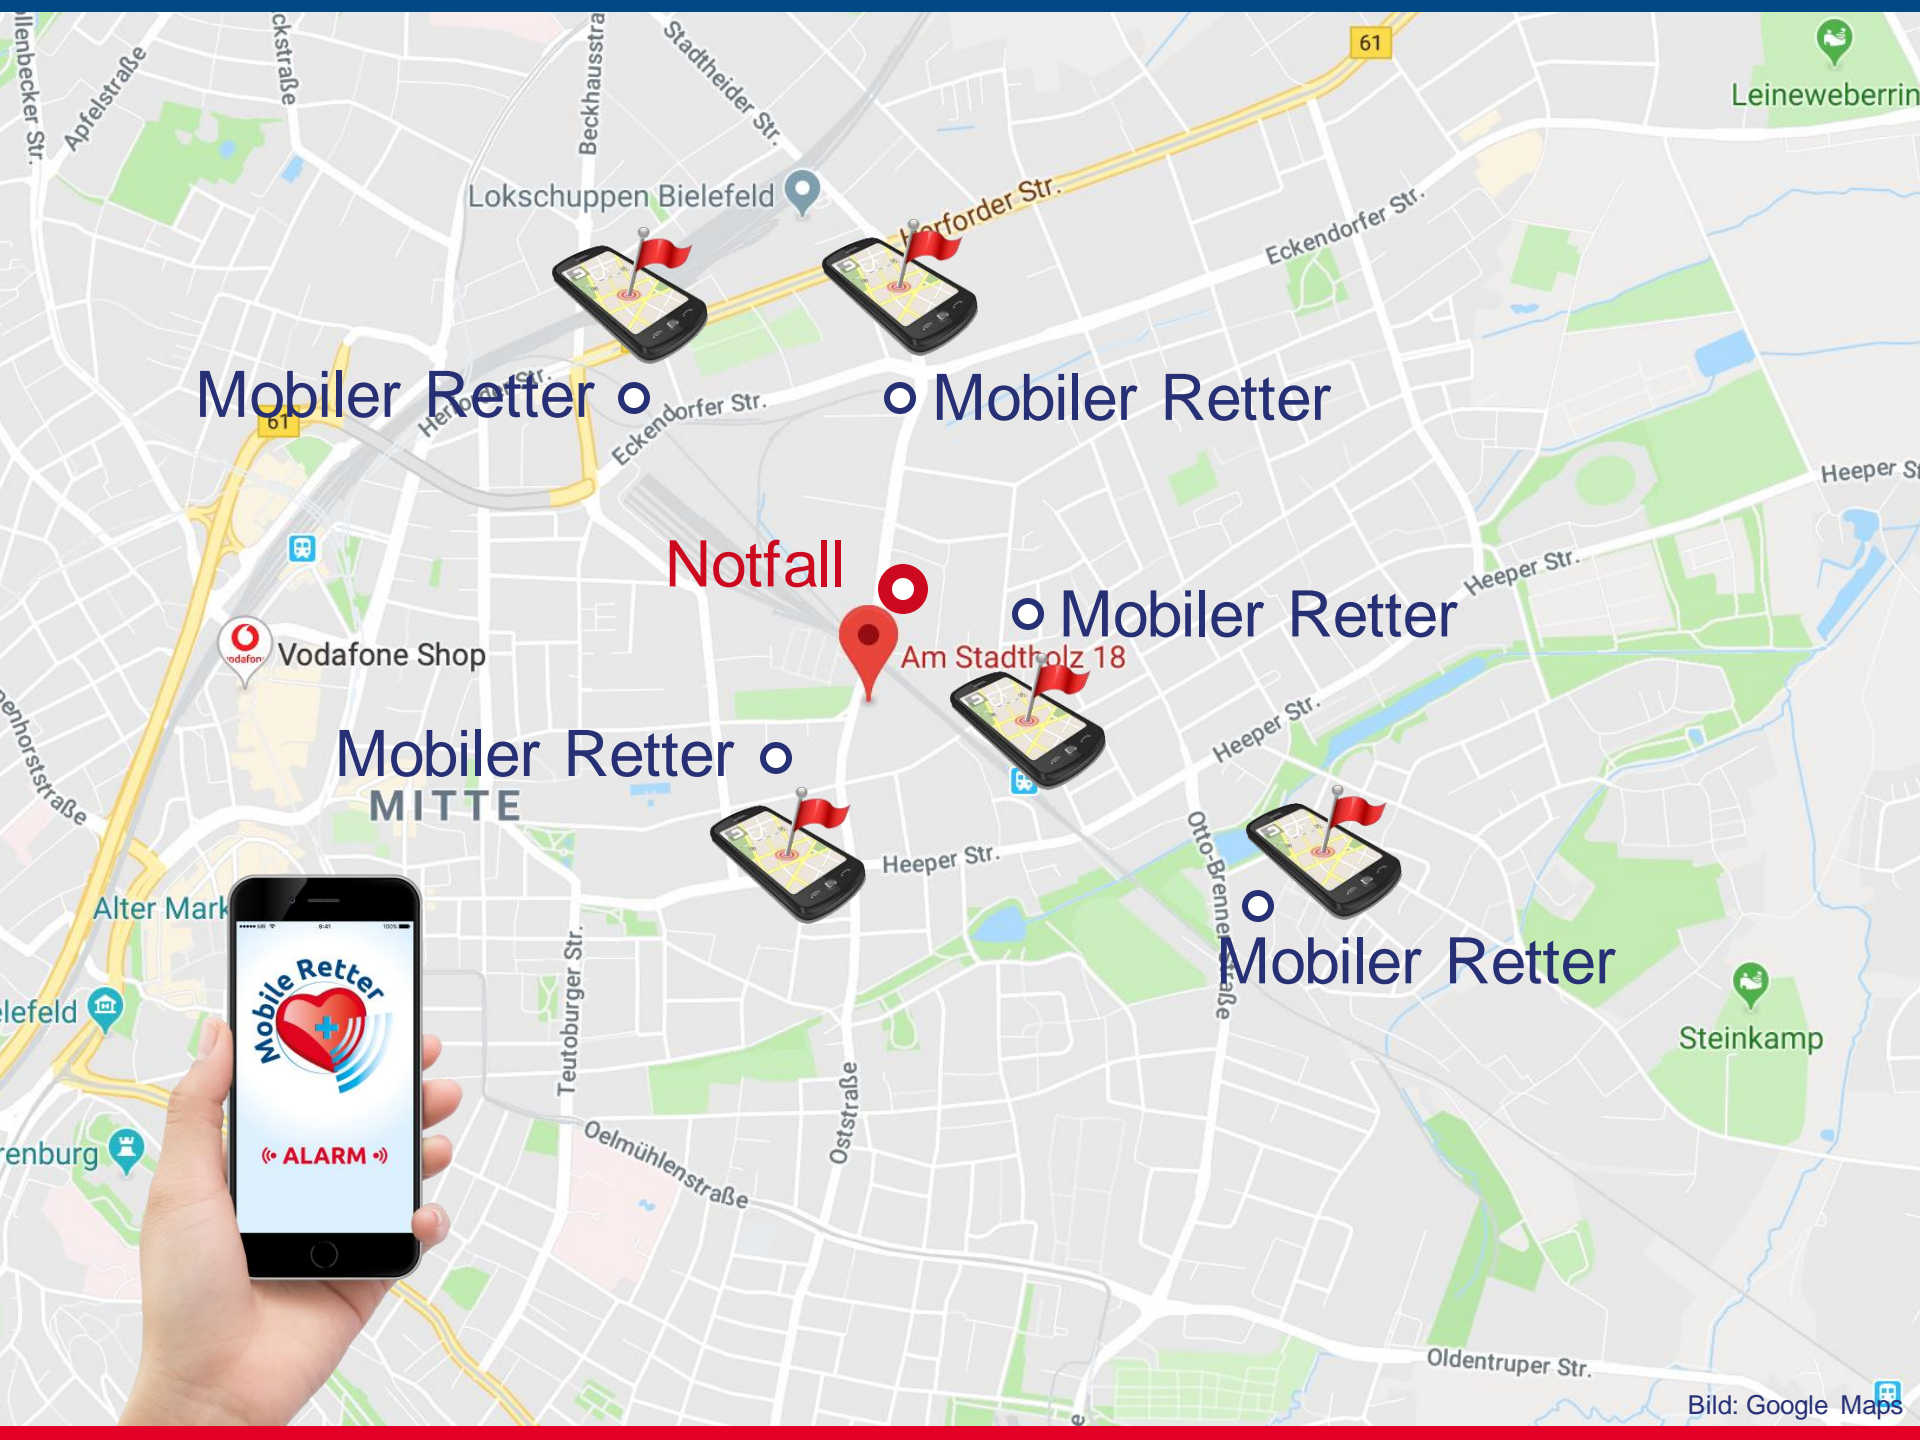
llenbecker Str.
Apfelstraße
ckstraße
Beckhausstra
Stadtheider Str.
61
Leineweberrin
Lokschuppen Bielefeld
Herforder Str.
Eckendorfer Str.
Mobiler Retter
Mobiler Retter
61
Eckendorfer Str.
Heeper St
Notfall
Mobiler Retter
Heeper Str.
Vodafone Shop
Am Stadtholz 18
Mobiler Retter
MITTE
Heeper Str.
Heeper Str.
Otto-Brenner-Straße
Alter Mark
Mobile Retter
ALARM
lefeld
Teutoburger Str.
Mobiler Retter
Steinkamp
renburg
Oelmühlenstraße
Oststraße
Oldentruper Str.
Bild: Google Maps